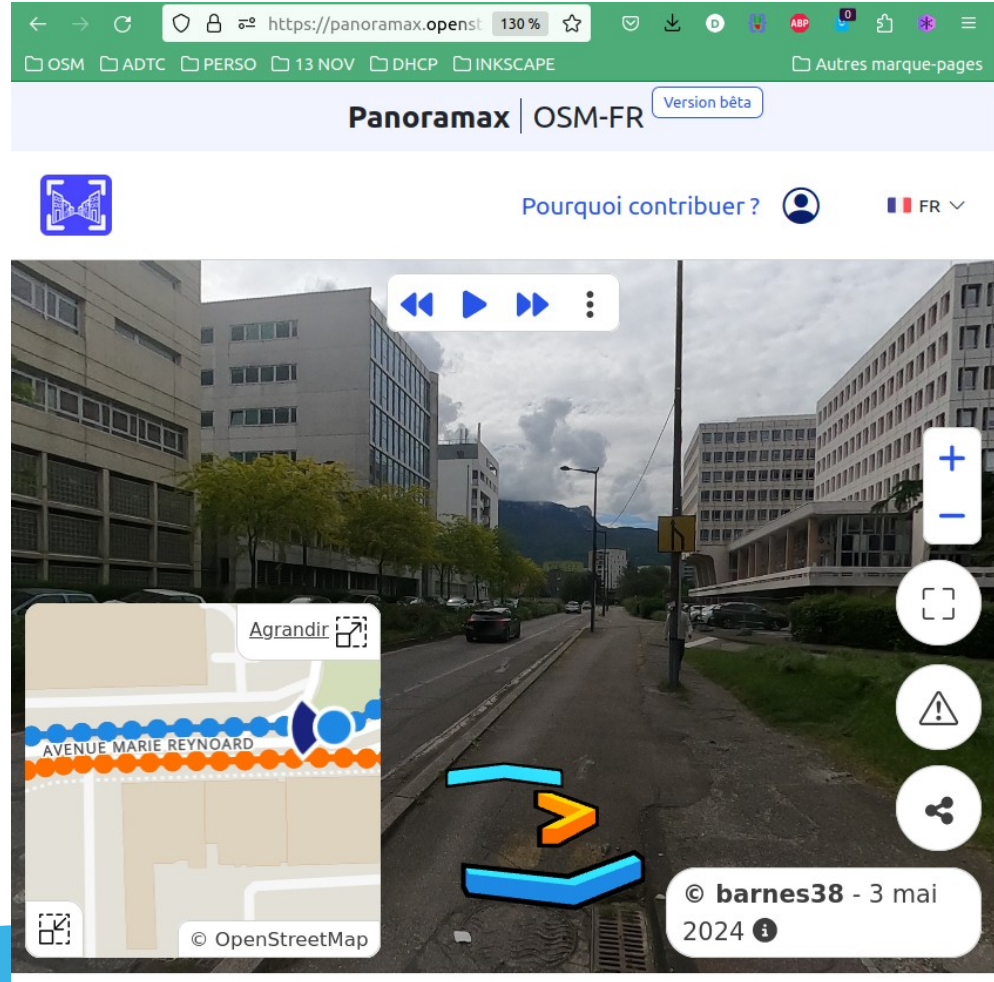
https://panoramax.openst 130 %

OSM ADTC PERSO 13 NOV DHCP INKSCAPE Autres marque-pages

Panoramax | OSM-FR Version bêta

Pourquoi contribuer ?

FR

Agrandir

AVENUE MARIE REYNOARD

© OpenStreetMap

© barnes38 - 3 mai 2024